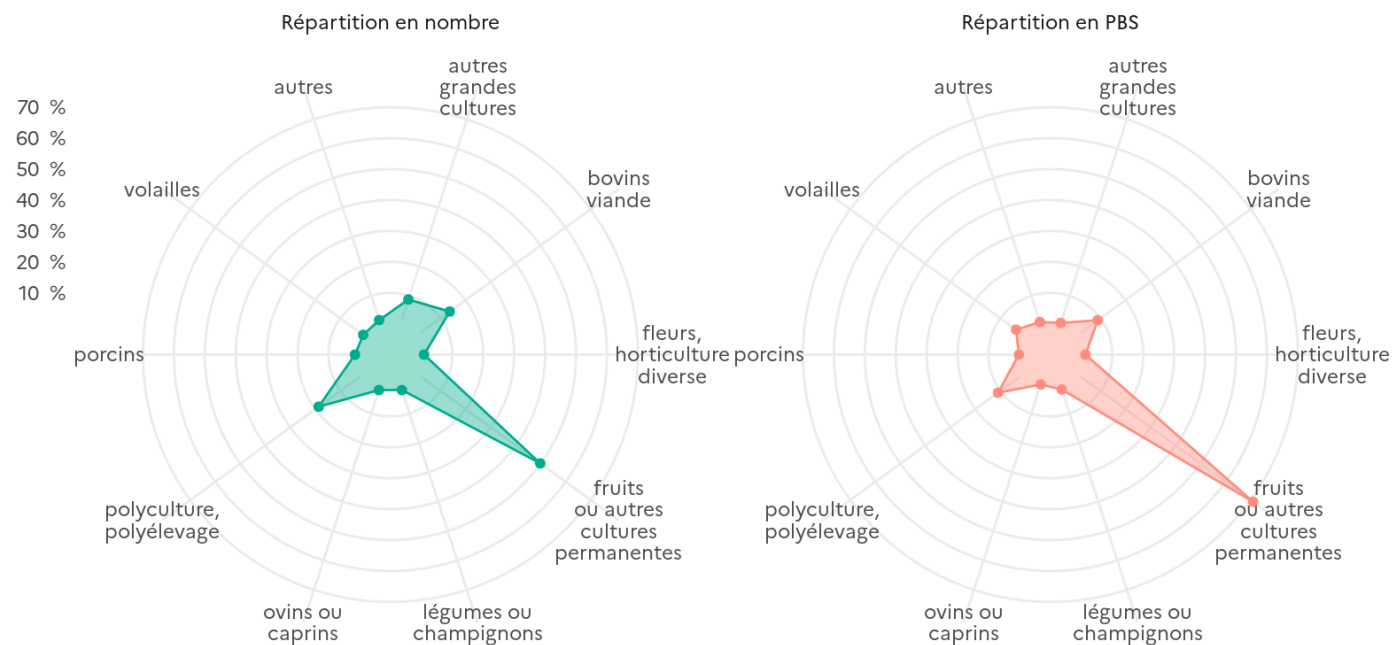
Répartition en nombre

70 %
60 %
50 %
40 %
30 %
20 %
10 %

autres
autres grandes cultures
bovins viande
fleurs, horticulture diverse
fruits ou autres cultures permanentes
légumes ou champignons
ovins ou caprins
polyculture, polyélevage
porcins
volailles

Répartition en PBS

autres
autres grandes cultures
bovins viande
fleurs, horticulture diverse
fruits ou autres cultures permanentes
légumes ou champignons
ovins ou caprins
polyculture, polyélevage
porcins
volailles